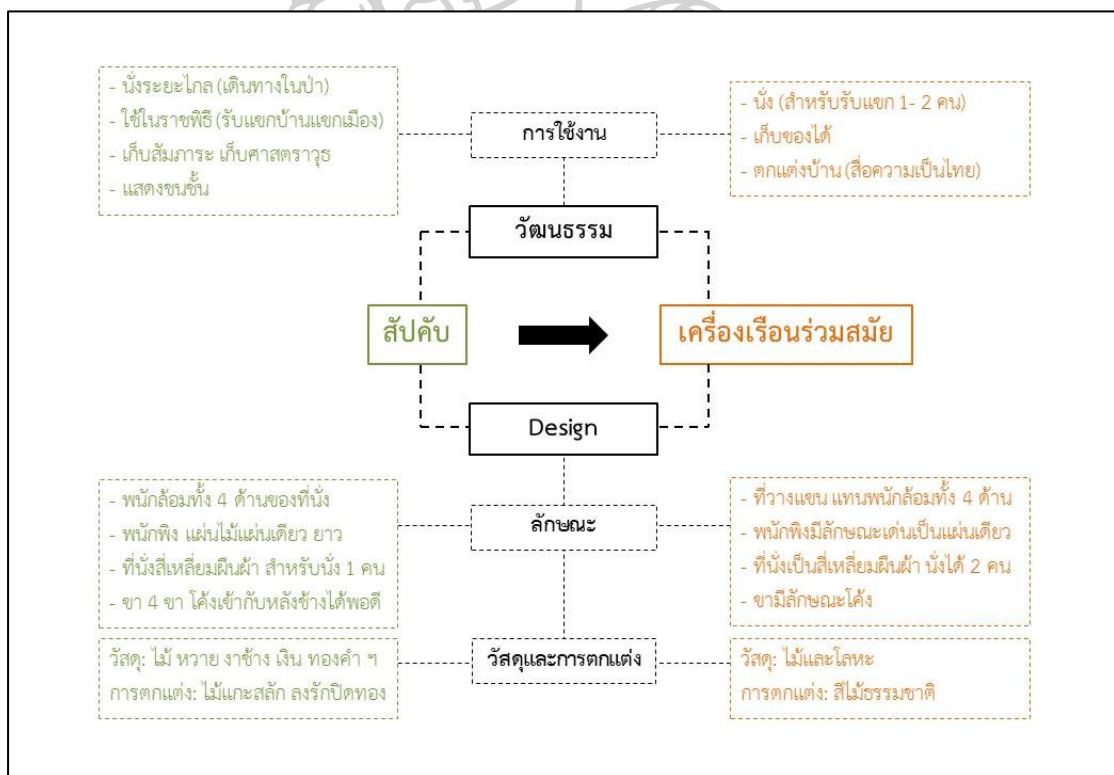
- นั่งระยะไกล (เดินทางในป่า)
- ใช้ในราชพิธี (รับแขกบ้านแขกเมือง)
- เก็บสัมภาระ เก็บศาสตราวุธ
- แสดงชนชั้น

การใช้งาน

- นั่ง (สำหรับรับแขก 1- 2 คน)
- เก็บของได้
- ตกแต่งบ้าน (สื่อความเป็นไทย)

วัฒนธรรม

สัปคับ

เครื่องเรือนร่วมสมัย

Design

- พนักล้อมทั้ง 4 ด้านของที่นั่ง
- พนักพิง แผ่นไม้แผ่นเดียว ยาว
- ที่นั่งสี่เหลี่ยมผืนผ้า สำหรับนั่ง 1 คน
- ขา 4 ขา โค้งเข้ากับหลังช้างได้พอดี

ลักษณะ

- ที่วางแขน แทนพนักล้อมทั้ง 4 ด้าน
- พนักพิงมีลักษณะเด่นเป็นแผ่นเดียว
- ที่นั่งเป็นสี่เหลี่ยมผืนผ้า นั่งได้ 2 คน
- ขามีลักษณะโค้ง

วัสดุ: ไม้ หวาย งาช้าง เงิน ทองคำ ฯ
การตกแต่ง: ไม้แกะสลัก ลงรักปิดทอง

วัสดุและการตกแต่ง

วัสดุ: ไม้และโลหะ
การตกแต่ง: สีไม้ธรรมชาติ